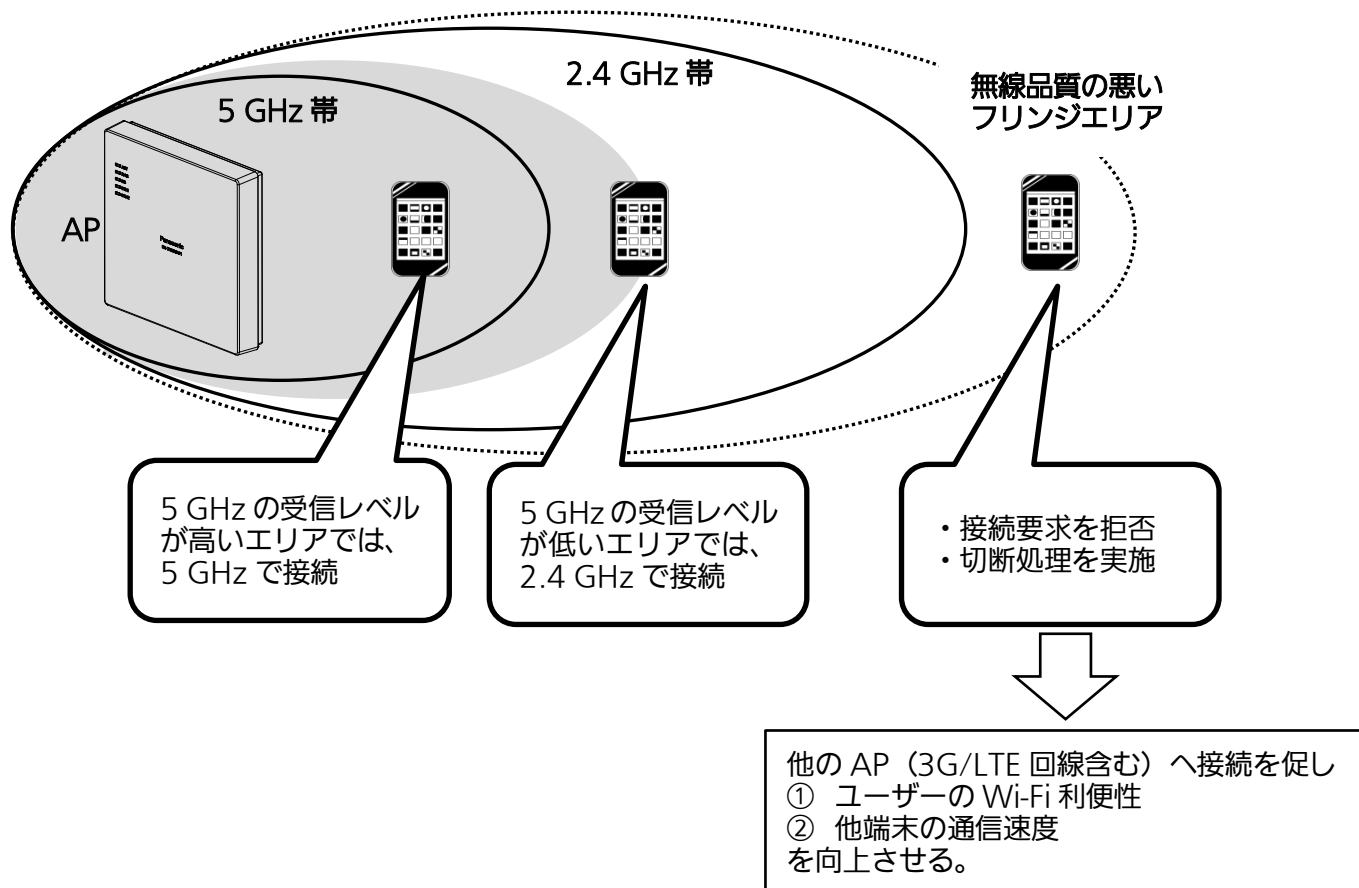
2.4 GHz 帯

5 GHz 帯

無線品質の悪い
フリンジエリア

AP

Panasonic

5 GHz の受信レベルが高いエリアでは、5 GHz で接続

5 GHz の受信レベルが低いエリアでは、2.4 GHz で接続

・接続要求を拒否
・切断処理を実施

他の AP（3G/LTE 回線含む）へ接続を促し
① ユーザーの Wi-Fi 利便性
② 他端末の通信速度
を向上させる。